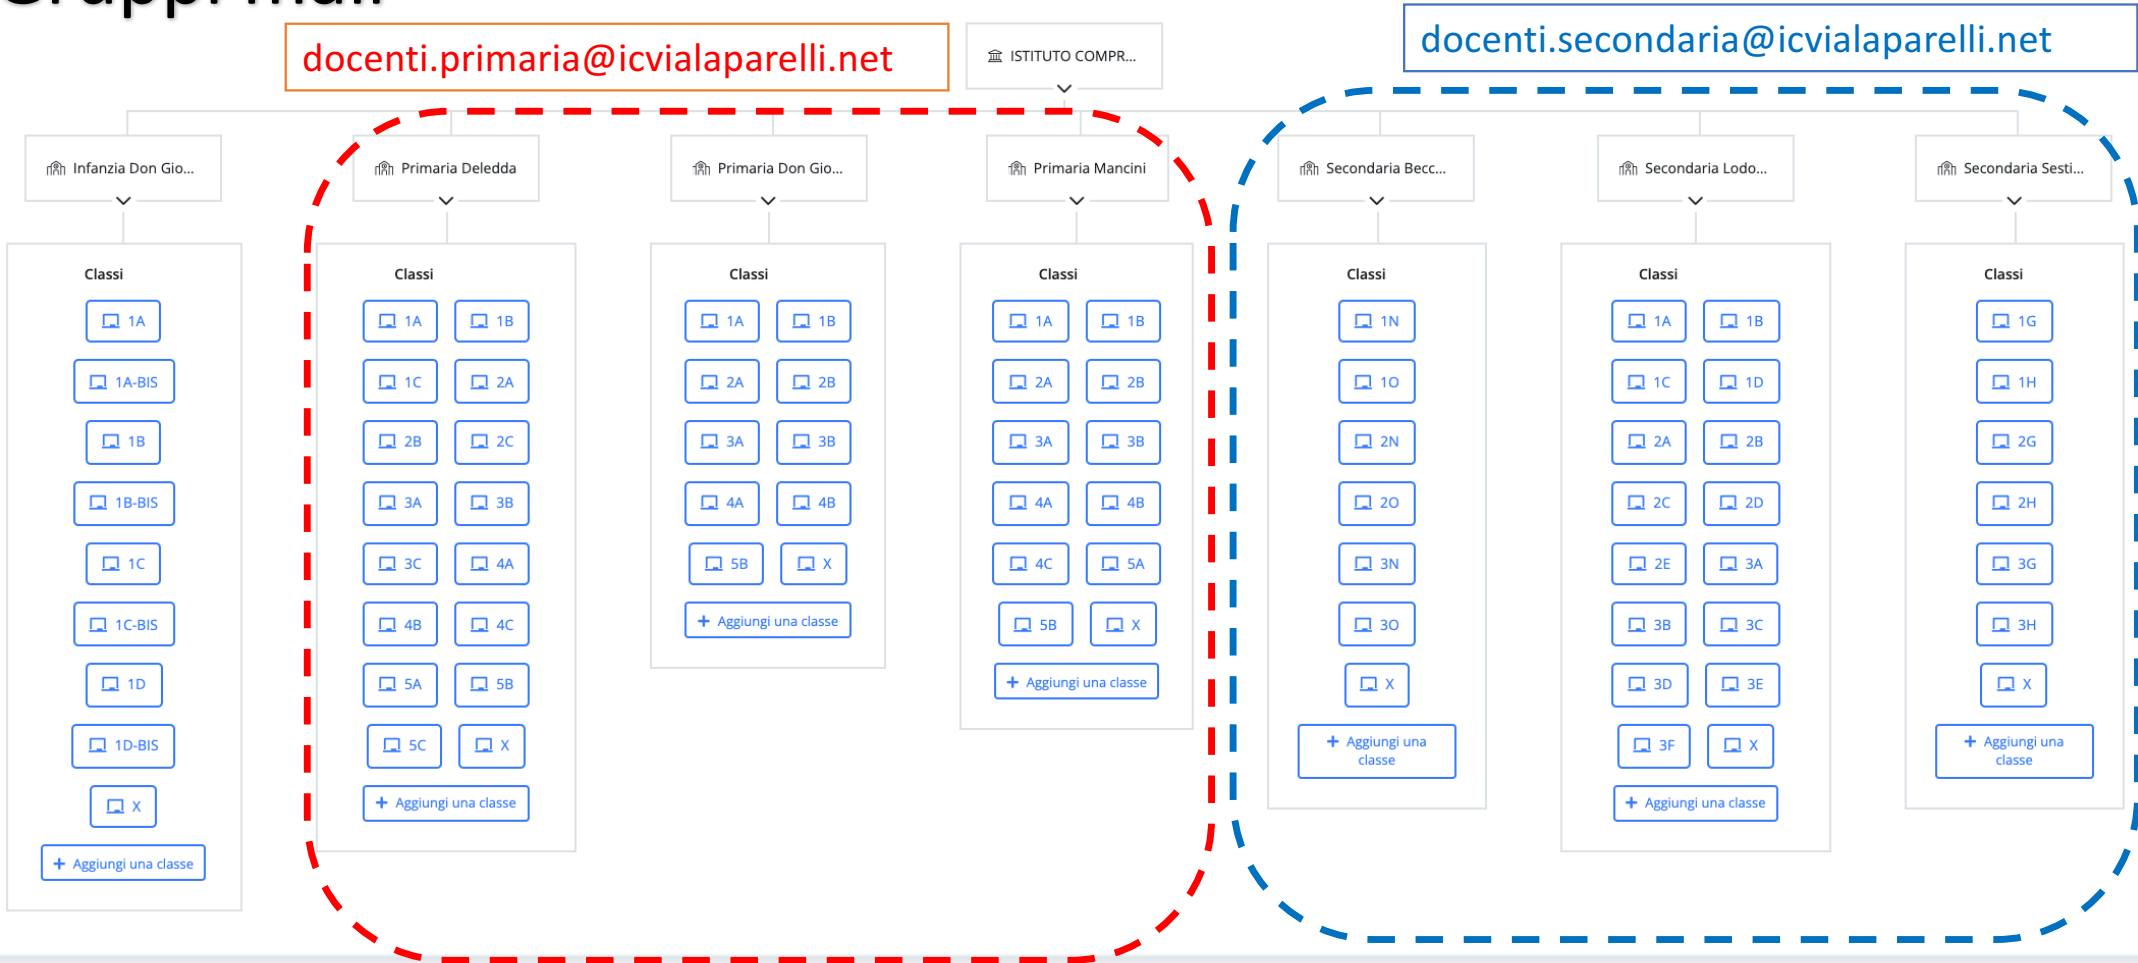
docenti.primaria@icvialaparelli.net

ISTITUTO COMPR...

docenti.secondaria@icvialaparelli.net

Infanzia Don Gio...

Classi

1A
1A-BIS
1B
1B-BIS
1C
1C-BIS
1D
1D-BIS
X
+ Aggiungi una classe

Primaria Deledda

Classi

1A 1B
1C 2A
2B 2C
3A 3B
3C 4A
4B 4C
5A 5B
5C X
+ Aggiungi una classe

Primaria Don Gio...

Classi

1A 1B
2A 2B
3A 3B
4A 4B
5B X
+ Aggiungi una classe

Primaria Mancini

Classi

1A 1B
2A 2B
3A 3B
4A 4B
4C 5A
5B X
+ Aggiungi una classe

Secondaria Becc...

Classi

1N
1O
2N
2O
3N
3O
X
+ Aggiungi una classe

Secondaria Lodo...

Classi

1A 1B
1C 1D
2A 2B
2C 2D
2E 3A
3B 3C
3D 3E
3F X
+ Aggiungi una classe

Secondaria Sesti...

Classi

1G
1H
2G
2H
3G
3H
X
+ Aggiungi una classe